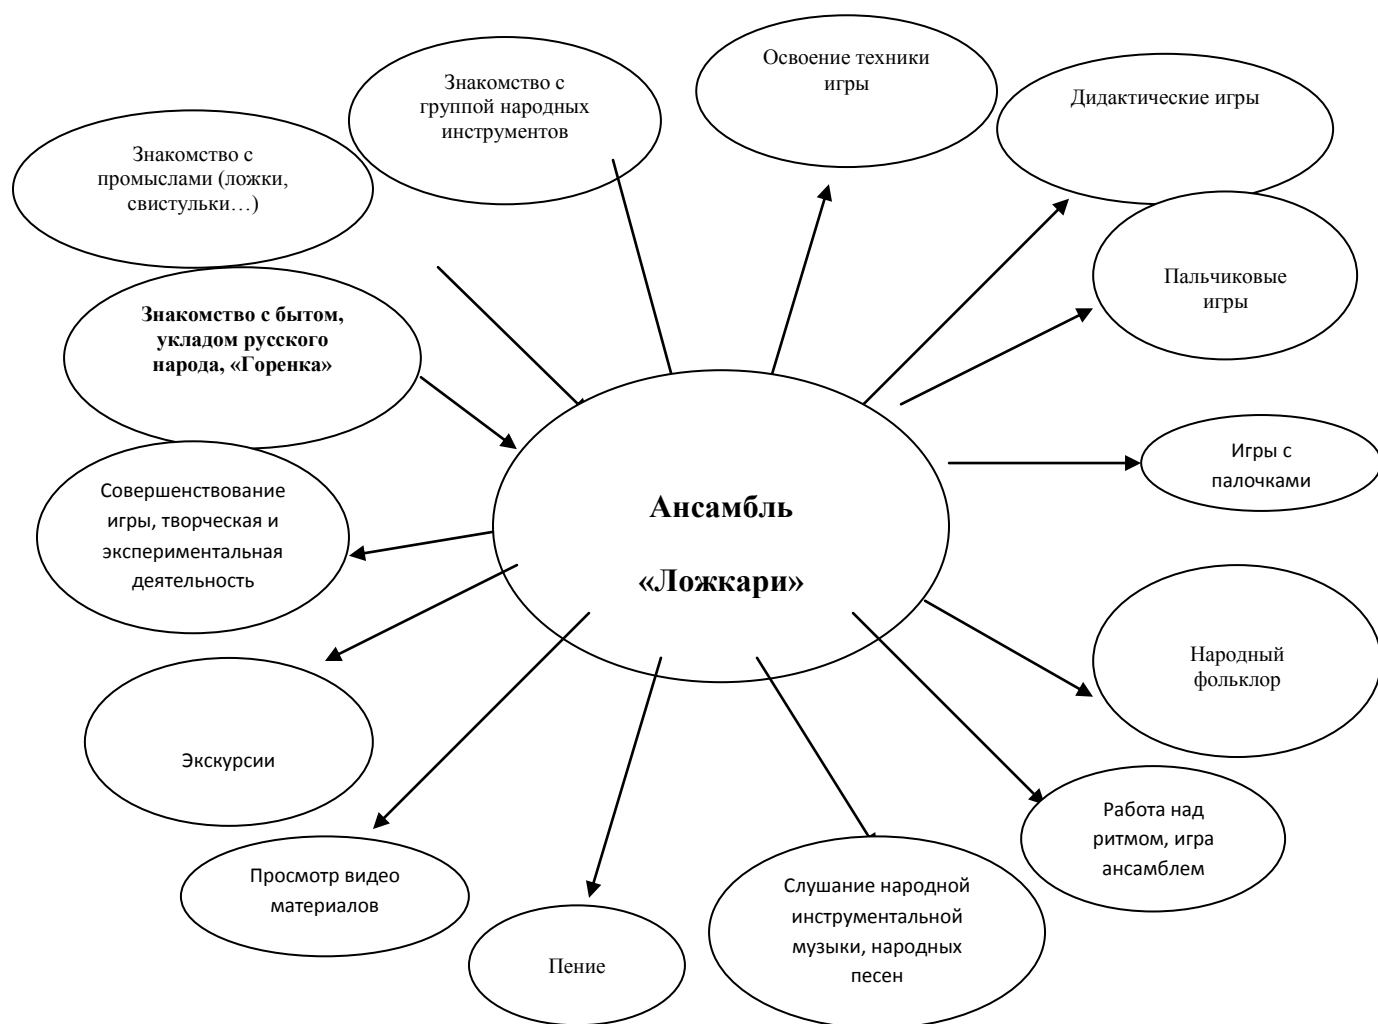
Знакомство с группой народных инструментов

Освоение техники игры

Дидактические игры

Знакомство с промыслами (ложки, свистульки…)

Пальчиковые игры

**Знакомство с бытом, укладом русского народа, «Горенка»**

Игры с палочками

**Ансамбль «Ложкари»**

Совершенствование игры, творческая и экспериментальная деятельность

Народный фольклор

Экскурсии

Работа над ритмом, игра ансамблем

Просмотр видео материалов

Слушание народной инструментальной музыки, народных песен

Пение